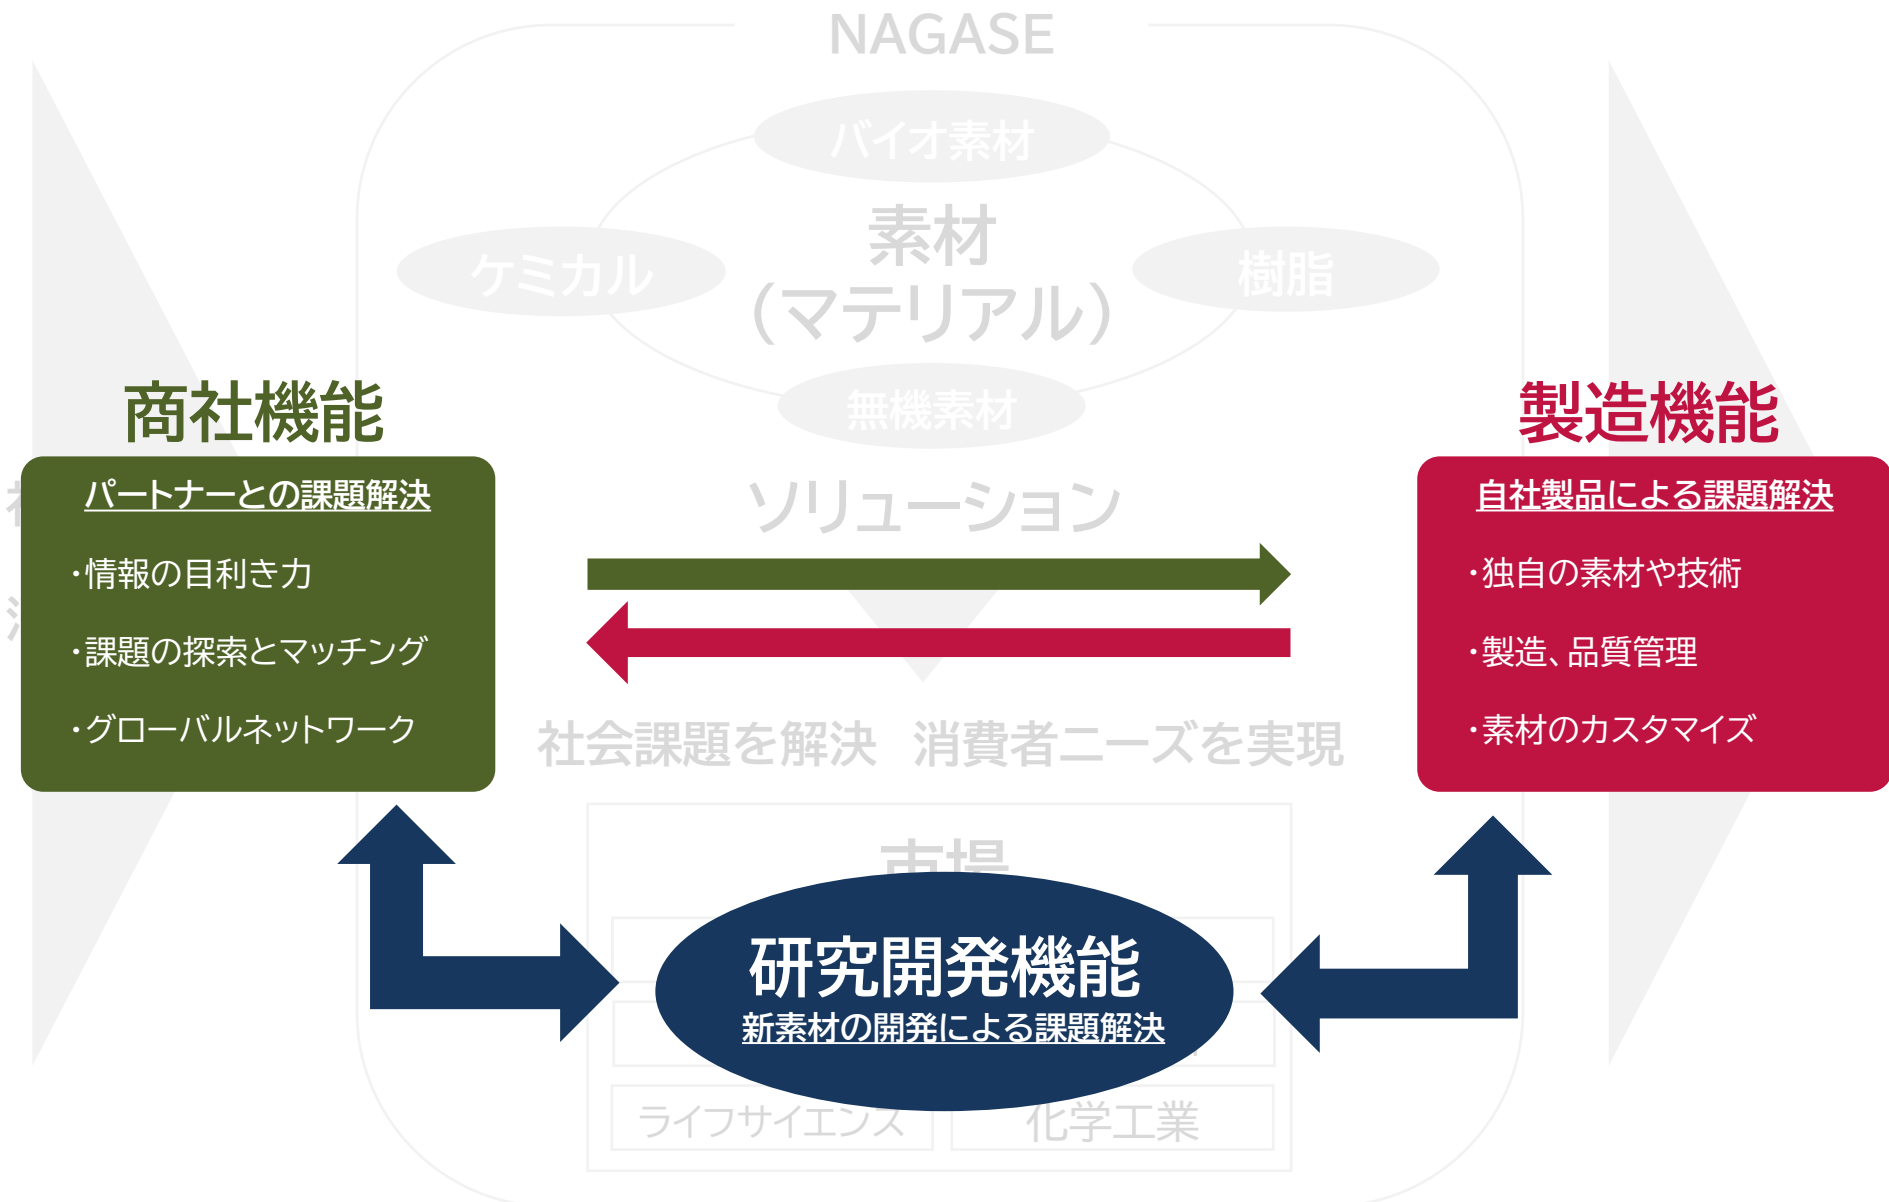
NAGASE

バイオ素材

素材
(マテリアル)

ケミカル

樹脂

無機素材

商社機能

パートナーとの課題解決

・情報の目利き力

・課題の探索とマッチング

・グローバルネットワーク

ソリューション

製造機能

自社製品による課題解決

・独自の素材や技術

・製造、品質管理

・素材のカスタマイズ

社会課題を解決　消費者ニーズを実現

市場

研究開発機能
新素材の開発による課題解決

ライフサイエンス

化学工業